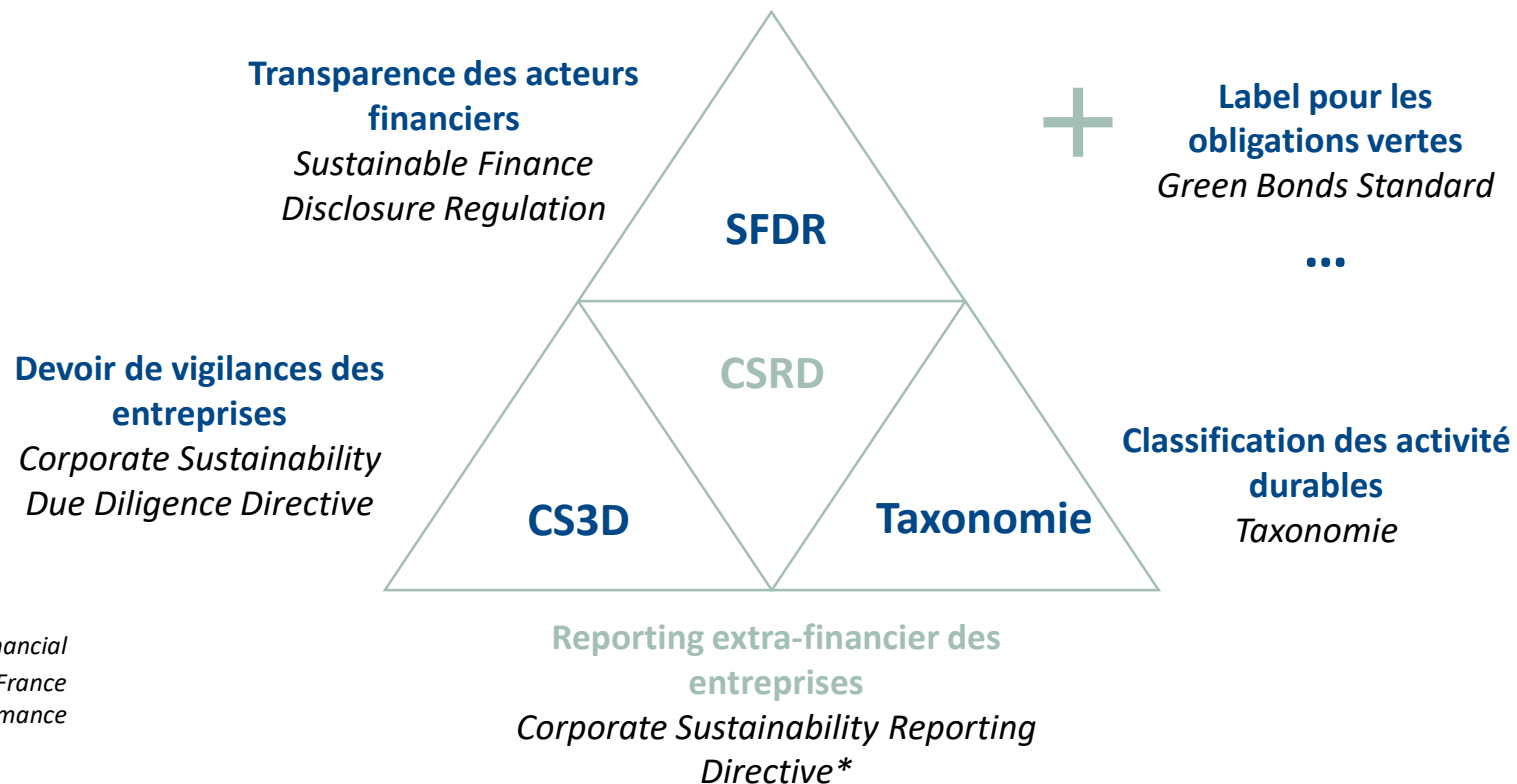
Transparence des acteurs financiers
*Sustainable Finance Disclosure Regulation*

Label pour les obligations vertes
*Green Bonds Standard*

...

SFDR

CSRD

Devoir de vigilances des entreprises
*Corporate Sustainability Due Diligence Directive*

CS3D

Taxonomie

Classification des activité durables
*Taxonomie*

*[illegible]ancial*
*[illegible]France*
*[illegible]mance*

Reporting extra-financier des entreprises
*Corporate Sustainability Reporting Directive\**